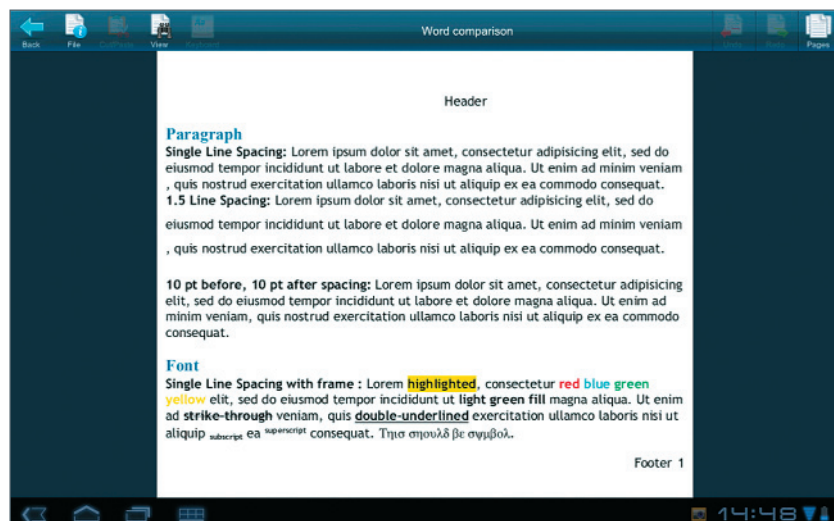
Back File Cut/Paste View Keyboard

Word comparison

Undo Redo Pages

Header

Paragraph

Single Line Spacing: Lorem ipsum dolor sit amet, consectetur adipisicing elit, sed do eiusmod tempor incididunt ut labore et dolore magna aliqua. Ut enim ad minim veniam , quis nostrud exercitation ullamco laboris nisi ut aliquip ex ea commodo consequat.

1.5 Line Spacing: Lorem ipsum dolor sit amet, consectetur adipisicing elit, sed do eiusmod tempor incididunt ut labore et dolore magna aliqua. Ut enim ad minim veniam , quis nostrud exercitation ullamco laboris nisi ut aliquip ex ea commodo consequat.

10 pt before, 10 pt after spacing: Lorem ipsum dolor sit amet, consectetur adipisicing elit, sed do eiusmod tempor incididunt ut labore et dolore magna aliqua. Ut enim ad minim veniam, quis nostrud exercitation ullamco laboris nisi ut aliquip ex ea commodo consequat.

Font

Single Line Spacing with frame : Lorem highlighted, consectetur red blue green yellow elit, sed do eiusmod tempor incididunt ut light green fill magna aliqua. Ut enim ad strike-through veniam, quis double-underlined exercitation ullamco laboris nisi ut aliquip $_{subscript}$ ea $^{superscript}$ consequat. Τηισ σηουλδ βε σψμβολ.

Footer 1

14:48